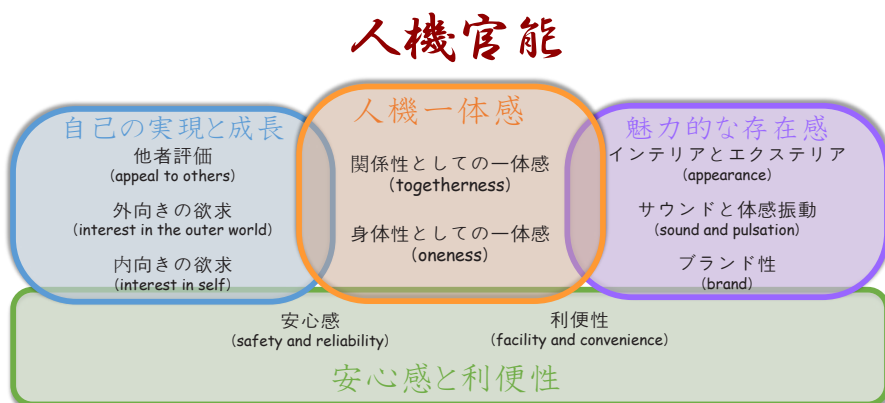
人機官能

自己の実現と成長
他者評価
(appeal to others)
外向きの欲求
(interest in the outer world)
内向きの欲求
(interest in self)

人機一体感
関係性としての一体感
(togetherness)
身体性としての一体感
(oneness)

魅力的な存在感
インテリアとエクステリア
(appearance)
サウンドと体感振動
(sound and pulsation)
ブランド性
(brand)

安心感
(safety and reliability)
利便性
(facility and convenience)
安心感と利便性